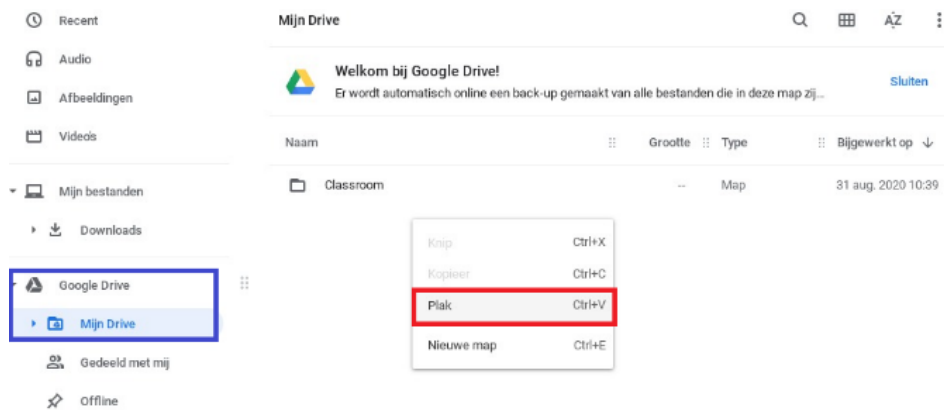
Recent
Audio
Afbeeldingen
Video's
Mijn bestanden
Downloads
Google Drive
Mijn Drive
Gedeeld met mij
Offline

Mijn Drive

AZ

Welkom bij Google Drive!
Er wordt automatisch online een back-up gemaakt van alle bestanden die in deze map zij...

Sluiten

| Naam | Grootte | Type | Bijgewerkt op ↓ |
|---|---|---|---|
| Classroom | -- | Map | 31 aug. 2020 10:39 |

Knip Ctrl+X
Kopieer Ctrl+C
Plak Ctrl+V
Nieuwe map Ctrl+E